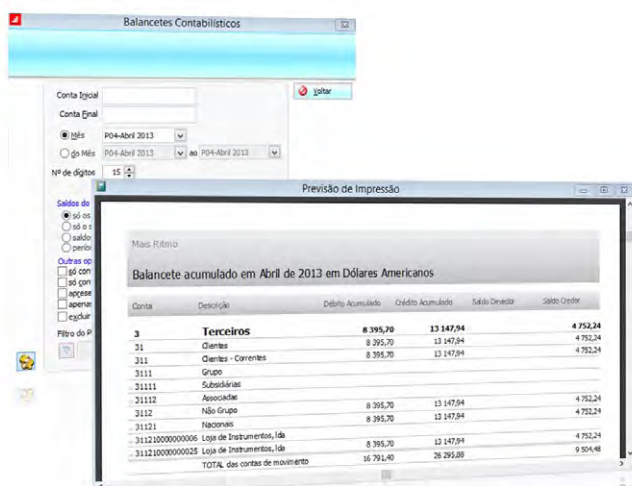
Balancetes Contabilísticos

Conta Inicial
Conta Final
Voltar
Mês P04-Abril 2013
do Mês P04-Abril 2013 ao P04-Abril 2013
Nº de dígitos 15

Saldos do
só os
só o s
saldo
perío
Outras op
só con
só con
aprese
apena
excluir
Filtro do P

Previsão de Impressão

Mais Ritmo

Balancete acumulado em Abril de 2013 em Dólares Americanos

| Conta | Descrição | Débito Acumulado | Crédito Acumulado | Saldo Devedor | Saldo Credor |
|---|---|---|---|---|---|
| 3 | Terceiros | 8 395,70 | 13 147,94 | | 4 752,24 |
| 31 | Clientes | 8 395,70 | 13 147,94 | | 4 752,24 |
| 311 | Clientes - Correntes | 8 395,70 | 13 147,94 | | 4 752,24 |
| 3111 | Grupo | | | | |
| 31111 | Subsidiárias | | | | |
| 31112 | Associadas | | | | |
| 3112 | Não Grupo | 8 395,70 | 13 147,94 | | 4 752,24 |
| 31121 | Nacionais | 8 395,70 | 13 147,94 | | 4 752,24 |
| 311210000000006 | Loja de Instrumentos, lda | | | | 4 752,24 |
| 311210000000025 | Loja de Instrumentos, lda | 8 395,70 | 13 147,94 | | 9 504,48 |
| | TOTAL das contas de movimento | 16 791,40 | 26 295,88 | | |